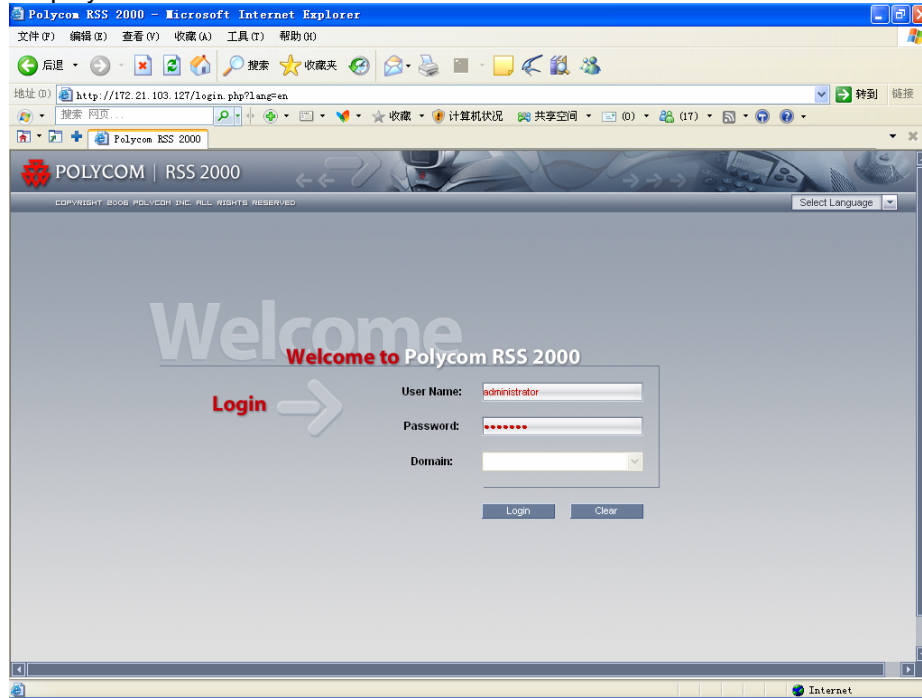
Polycom RSS 2000 - Microsoft Internet Explorer

文件(F) 编辑(E) 查看(V) 收藏(A) 工具(T) 帮助(H)

后退 搜索 收藏夹

地址(D) http://172.21.103.127/login.php?lang=en 转到 链接

搜索 网页... 收藏 计算机状况 共享空间 (0) (17)

Polycom RSS 2000

POLYCOM | RSS 2000

COPYRIGHT 2006 POLYCOM INC. ALL RIGHTS RESERVED

Select Language

Welcome

Welcome to Polycom RSS 2000

Login

User Name: administrator

Password: •••••••

Domain:

Login Clear

Internet